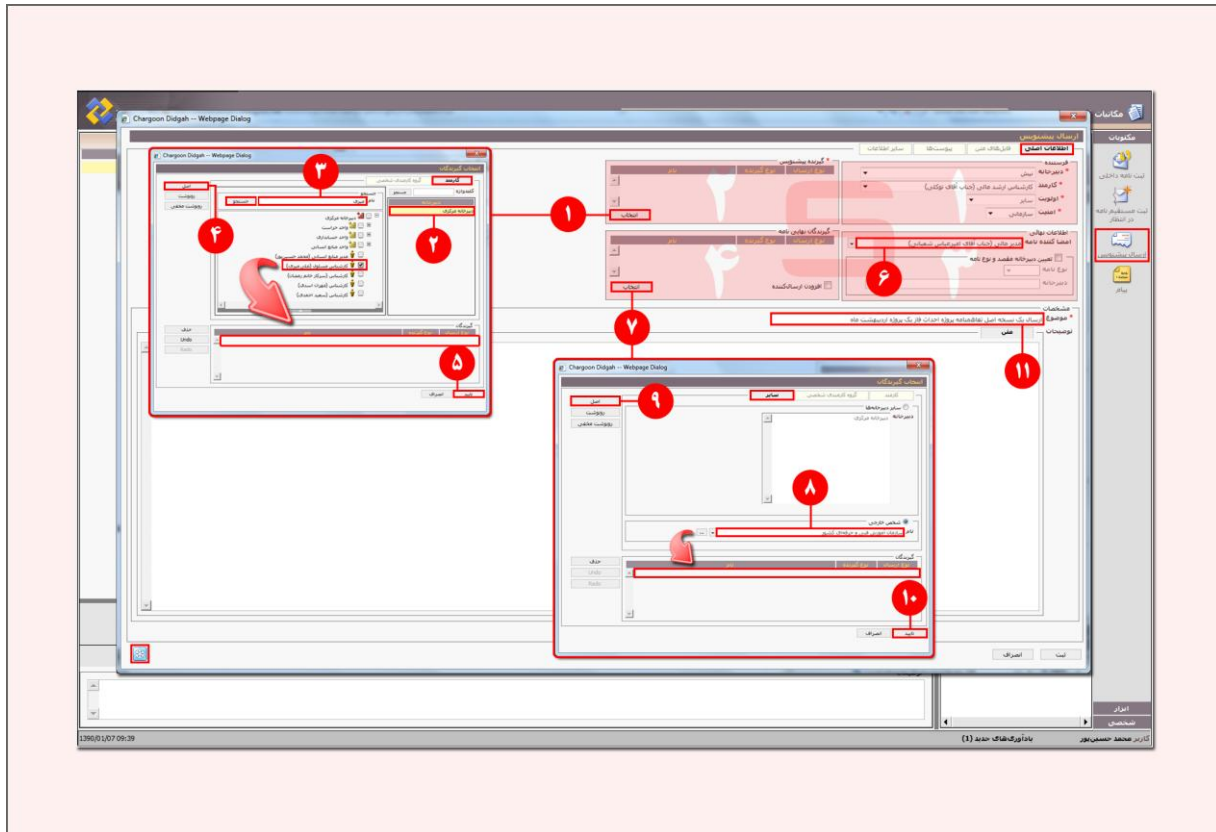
Chargoon Didgah -- Webpage Dialog

مکاتبات

ارسال پیشنویس

اطلاعات اصلی

فایل‌های متنی

پیوست‌ها

سایر اطلاعات

فرستنده

دبیرخانه

کارمند

اولویت

امنیت

گیرنده پیشنویس

انتخاب

گیرندگان نهایی نامه

اطلاعات نهایی

امضا کننده نامه

تعیین دبیرخانه مقصد و نوع نامه

ارسال پیشنویس

پیام

مشخصات

موضوع

توضیحات

متن

ثبت

انصراف

۱

۲

۳

۴

۵

۶

۷

۸

۹

۱۰

۱۱

Chargoon Didgah -- Webpage Dialog

انتخاب گیرندگان

کارمند

گروه کارمندان شخصی

جستجو

اصلی

رونوشت

رونوشت مخفی

حذف

Undo

Redo

تایید

انصراف

Chargoon Didgah -- Webpage Dialog

انتخاب گیرندگان

کارمند

گروه کارمندان شخصی

سایر

اصلی

رونوشت

رونوشت مخفی

سایر دبیرخانه‌ها

شخص خارجی

گیرندگان

حذف

Undo

Redo

تایید

انصراف

ابزار

شخصی

1390/01/07 09:39

یادآوری‌های جدید (1)

کاربر محمد حسین‌پور